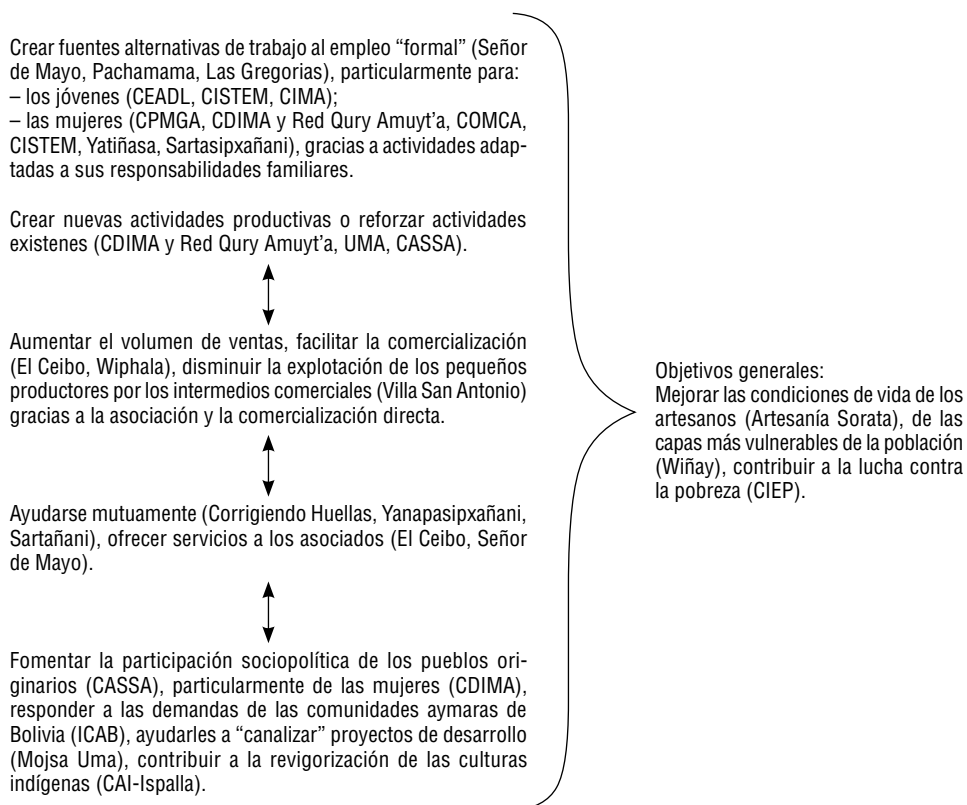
Crear fuentes alternativas de trabajo al empleo “formal” (Señor de Mayo, Pachamama, Las Gregorias), particularmente para:
– los jóvenes (CEADL, CISTEM, CIMA);
– las mujeres (CPMGA, CDIMA y Red Qury Amuyt'a, COMCA, CISTEM, Yatiñasa, Sartasipxañani), gracias a actividades adaptadas a sus responsabilidades familiares.

Crear nuevas actividades productivas o reforzar actividades existenes (CDIMA y Red Qury Amuyt'a, UMA, CASSA).

Aumentar el volumen de ventas, facilitar la comercialización (El Ceibo, Wiphala), disminuir la explotación de los pequeños productores por los intermedios comerciales (Villa San Antonio) gracias a la asociación y la comercialización directa.

Ayudarse mutuamente (Corrigiendo Huellas, Yanapasipxañani, Sartañani), ofrecer servicios a los asociados (El Ceibo, Señor de Mayo).

Fomentar la participación sociopolítica de los pueblos originarios (CASSA), particularmente de las mujeres (CDIMA), responder a las demandas de las comunidades aymaras de Bolivia (ICAB), ayudarles a “canalizar” proyectos de desarrollo (Mojsa Uma), contribuir a la revigorización de las culturas indígenas (CAI-Ispalla).

Objetivos generales:
Mejorar las condiciones de vida de los artesanos (Artesanía Sorata), de las capas más vulnerables de la población (Wiñay), contribuir a la lucha contra la pobreza (CIEP).